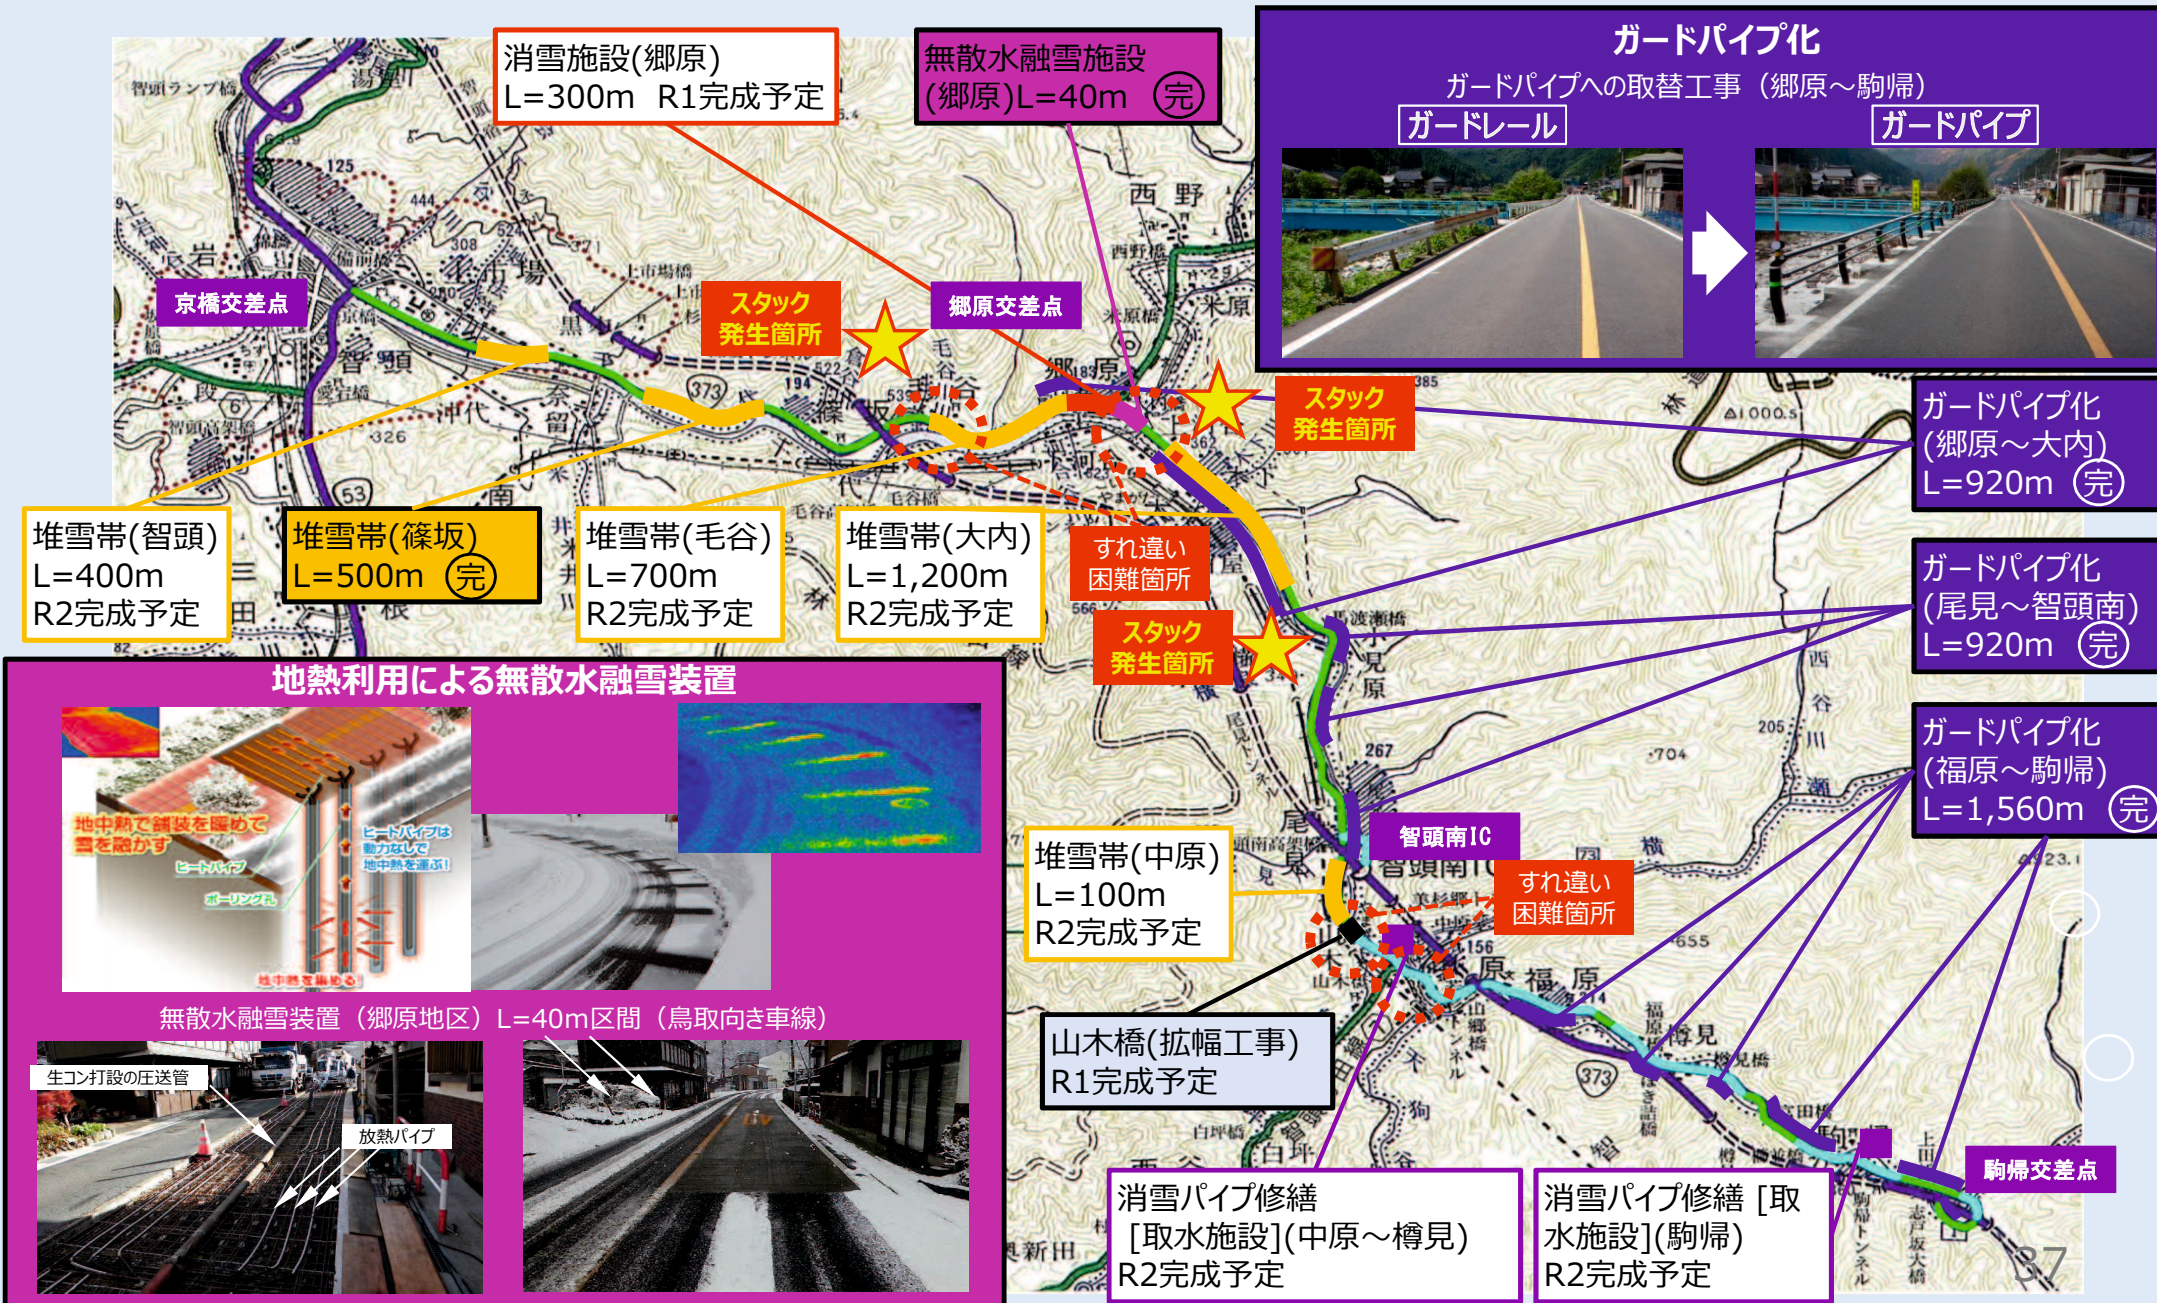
消雪施設(郷原)
L=300m R1完成予定

無散水融雪施設
(郷原)L=40m 完

ガードパイプ化
ガードパイプへの取替工事(郷原～駒帰)
ガードレール
ガードパイプ

京橋交差点

スタック
発生箇所

郷原交差点

スタック
発生箇所

ガードパイプ化
(郷原～大内)
L=920m 完

堆雪帯(智頭)
L=400m
R2完成予定

堆雪帯(篠坂)
L=500m 完

堆雪帯(毛谷)
L=700m
R2完成予定

堆雪帯(大内)
L=1,200m
R2完成予定

すれ違い
困難箇所

ガードパイプ化
(尾見～智頭南)
L=920m 完

スタック
発生箇所

地熱利用による無散水融雪装置

地中熱で舗装を暖めて雪を融かす

ヒートパイプは動力なしで地中熱を運ぶ!

ヒートパイプ

ボーリング孔

地中熱を集める

無散水融雪装置(郷原地区)L=40m区間(鳥取向き車線)

生コン打設の圧送管

放熱パイプ

ガードパイプ化
(福原～駒帰)
L=1,560m 完

智頭南IC

堆雪帯(中原)
L=100m
R2完成予定

すれ違い
困難箇所

山木橋(拡幅工事)
R1完成予定

駒帰交差点

消雪パイプ修繕
[取水施設](中原～樗見)
R2完成予定

消雪パイプ修繕 [取水施設](駒帰)
R2完成予定

37